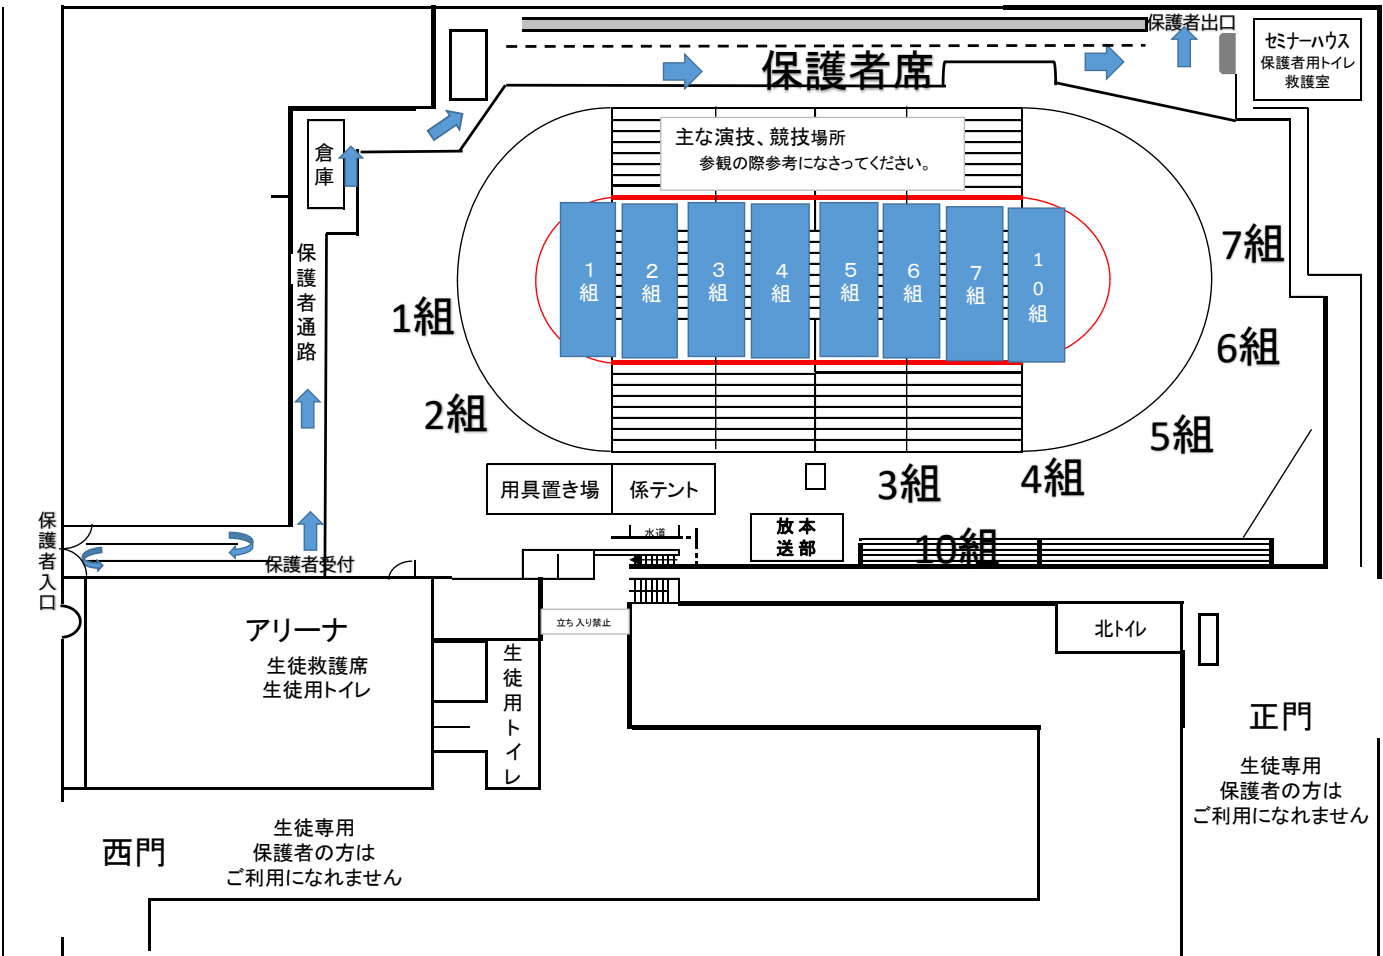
保護者出口

セミナーハウス
保護者用トイレ
救護室

保護者席

倉庫

主な演技、競技場所
参観の際参考になさってください。

1組 2組 3組 4組 5組 6組 7組 10組

7組

6組

5組

1組

2組

3組

4組

10組

保護者通路

用具置き場

係テント

水道

放送
本部

保護者入口

保護者受付

アリーナ
生徒救護席
生徒用トイレ

立ち入り禁止

生徒用トイレ

北トイレ

正門
生徒専用
保護者の方は
ご利用になれません

西門

生徒専用
保護者の方は
ご利用になれません